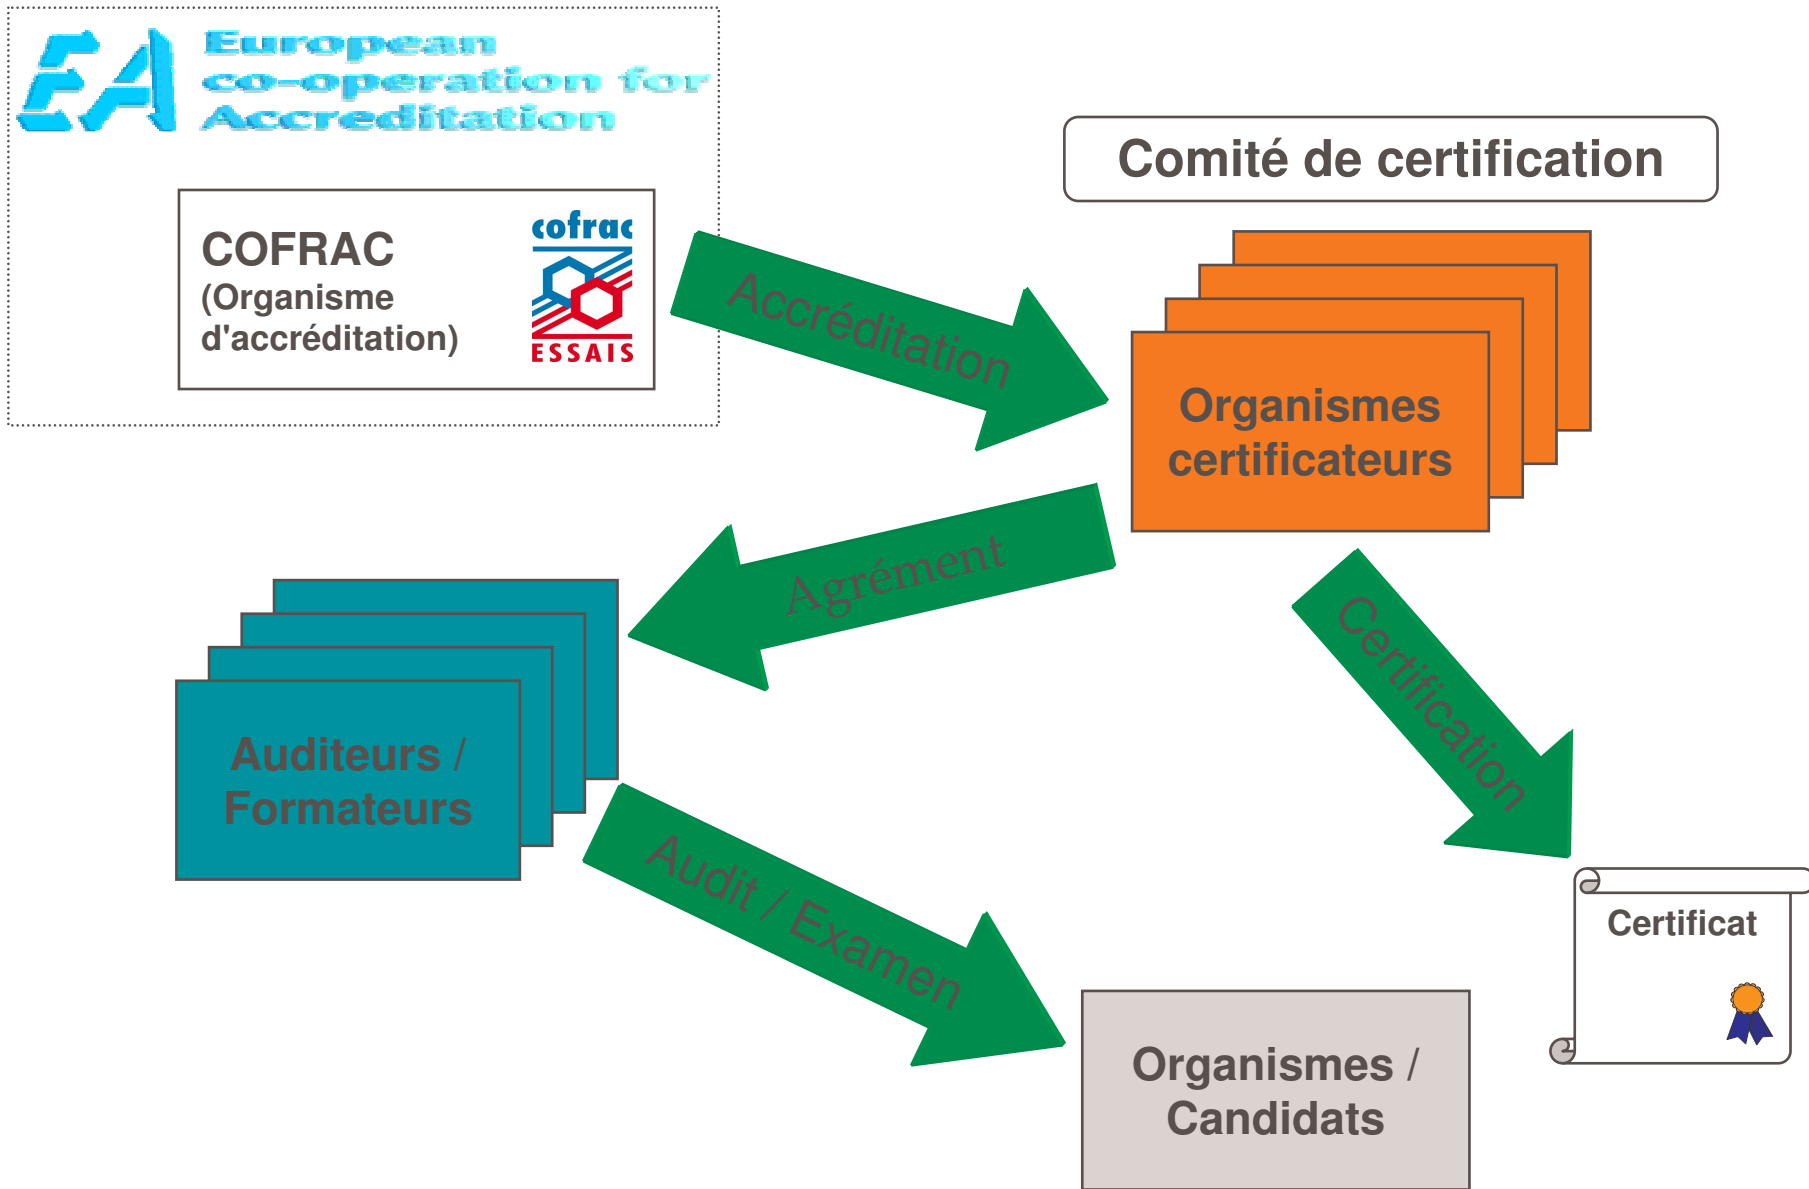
EA European co-operation for Accreditation

COFRAC
(Organisme d'accréditation)

cofrac
ESSAIS

Comité de certification

Accréditation

Organismes certificateurs

Agrément

Certification

Auditeurs / Formateurs

Audit / Examen

Certificat

Organismes / Candidats